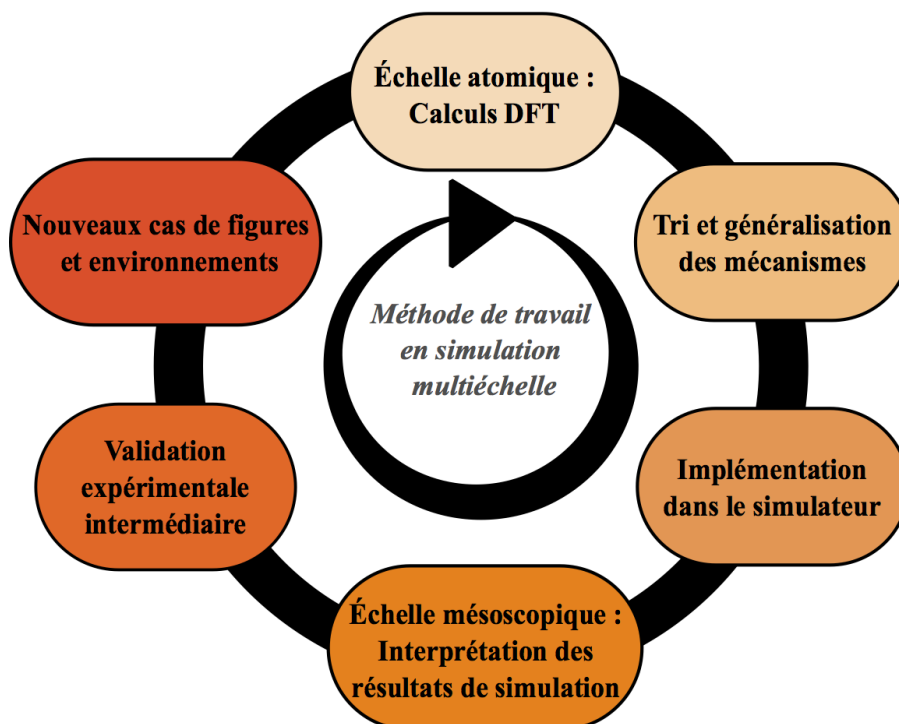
Échelle atomique : Calculs DFT

Tri et généralisation des mécanismes

Implémentation dans le simulateur

Échelle mésoscopique : Interprétation des résultats de simulation

Validation expérimentale intermédiaire

Nouveaux cas de figures et environnements

Méthode de travail en simulation multiéchelle